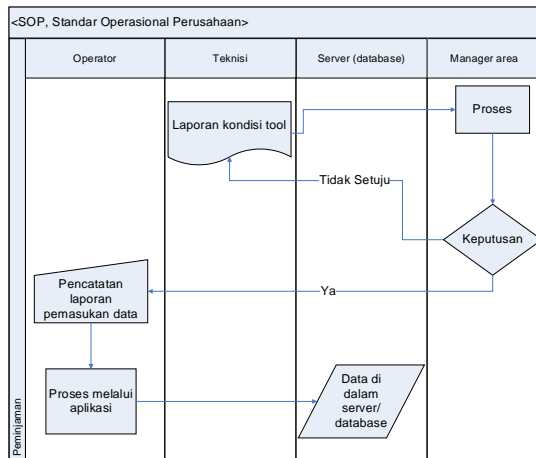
<SOP, Standar Operasional Perusahaan>

Operator

Teknisi

Server (database)

Manager area

Laporan kondisi tool

Proses

Tidak Setuju

Keputusan

Ya

Pencatatan laporan pemasukan data

Proses melalui aplikasi

Data di dalam server/ database

Peminjaman